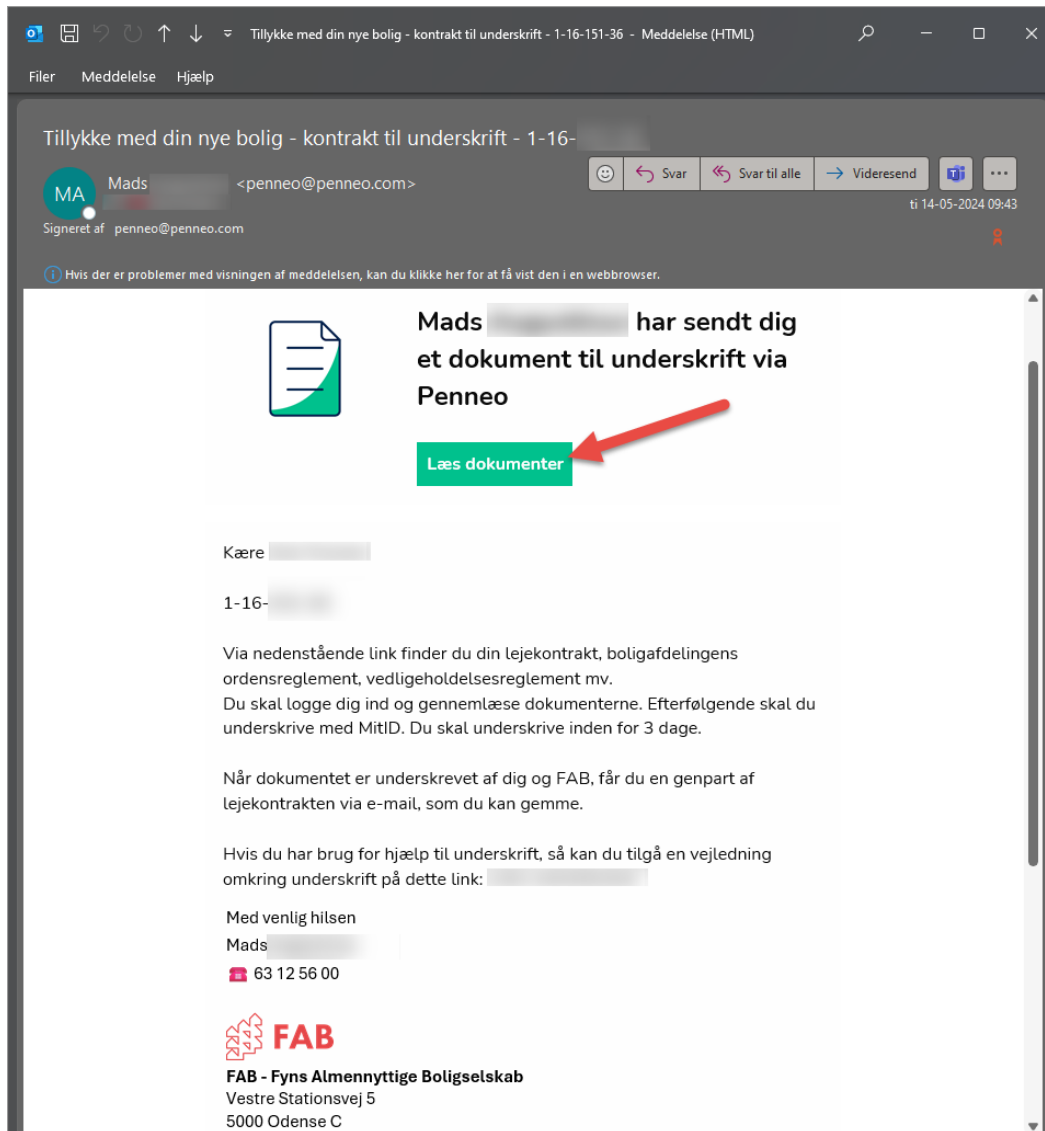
Tillykke med din nye bolig - kontrakt til underskrift - 1-16-151-36 - Meddelelse (HTML)

Filer Meddelelse Hjælp

Tillykke med din nye bolig - kontrakt til underskrift - 1-16-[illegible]

MA Mads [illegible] <penneo@penneo.com>

Signeret af penneo@penneo.com

Svar Svar til alle Videresend

ti 14-05-2024 09:43

Hvis der er problemer med visningen af meddelelsen, kan du klikke her for at få vist den i en webbrowser.

Mads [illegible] har sendt dig et dokument til underskrift via Penneo

Læs dokumenter

Kære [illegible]

1-16-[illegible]

Via nedenstående link finder du din lejekontrakt, boligafdelingens ordensreglement, vedligeholdelsesreglement mv.
Du skal logge dig ind og gennemlæse dokumenterne. Efterfølgende skal du underskrive med MitID. Du skal underskrive inden for 3 dage.

Når dokumentet er underskrevet af dig og FAB, får du en genpart af lejekontrakten via e-mail, som du kan gemme.

Hvis du har brug for hjælp til underskrift, så kan du tilgå en vejledning omkring underskrift på dette link: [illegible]

Med venlig hilsen
Mads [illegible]
63 12 56 00

FAB

FAB - Fyns Almennyttige Boligselskab
Vestre Stationsvej 5
5000 Odense C